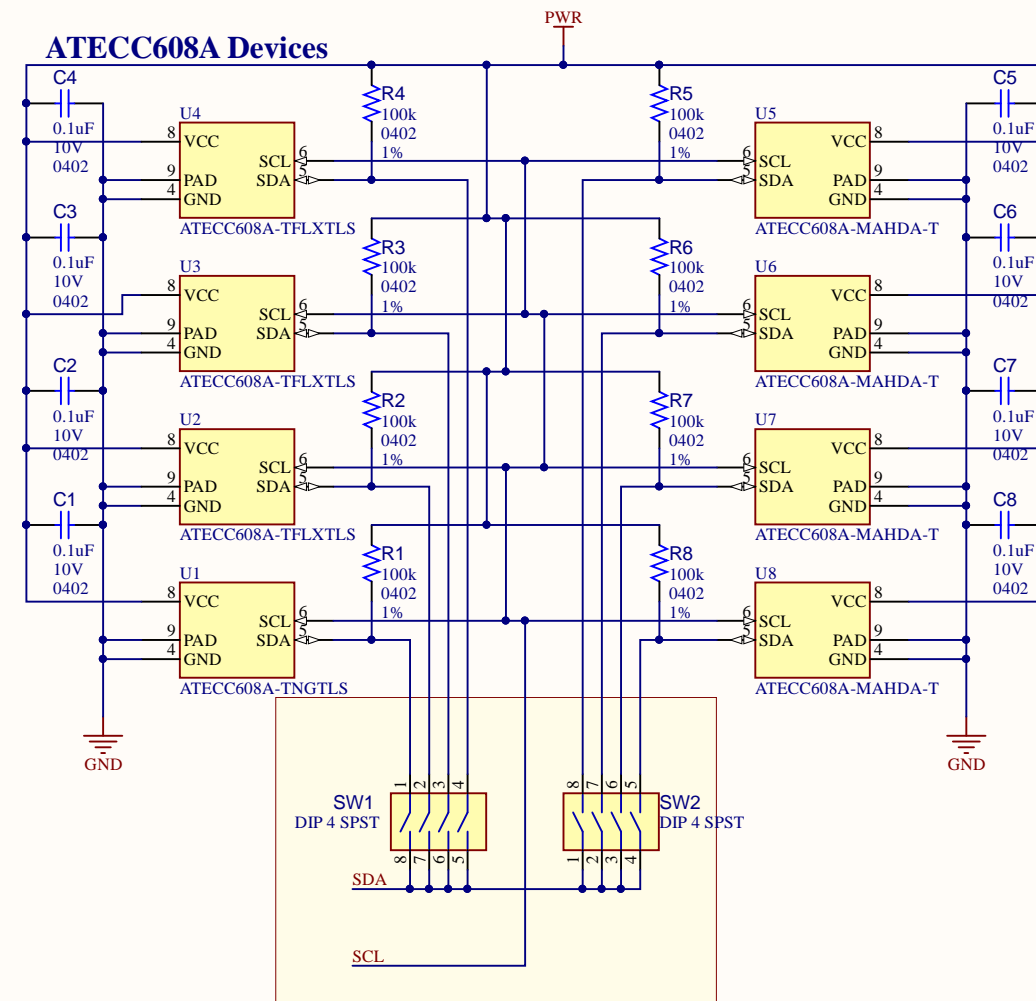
PWR

ATECC608A Devices

C4
0.1uF
10V
0402

U4
8 VCC
SCL 6
9 PAD
SDA 5
4 GND
ATECC608A-TFLXTLS

R4
100k
0402
1%

R5
100k
0402
1%

U5
VCC 8
6 SCL
SDA
PAD 9
GND 4
ATECC608A-MAHDA-T

C5
0.1uF
10V
0402

C3
0.1uF
10V
0402

U3
8 VCC
SCL 6
9 PAD
SDA 5
4 GND
ATECC608A-TFLXTLS

R3
100k
0402
1%

R6
100k
0402
1%

U6
VCC 8
6 SCL
SDA
PAD 9
GND 4
ATECC608A-MAHDA-T

C6
0.1uF
10V
0402

C2
0.1uF
10V
0402

U2
8 VCC
SCL 6
9 PAD
SDA 5
4 GND
ATECC608A-TFLXTLS

R2
100k
0402
1%

R7
100k
0402
1%

U7
VCC 8
6 SCL
SDA
PAD 9
GND 4
ATECC608A-MAHDA-T

C7
0.1uF
10V
0402

C1
0.1uF
10V
0402

U1
8 VCC
SCL 6
9 PAD
SDA 5
4 GND
ATECC608A-TNGTLS

R1
100k
0402
1%

R8
100k
0402
1%

U8
VCC 8
6 SCL
SDA
PAD 9
GND 4
ATECC608A-MAHDA-T

C8
0.1uF
10V
0402

GND

GND

1 2 3 4
SW1
DIP 4 SPST
8 7 6 5

8 7 6 5
SW2
DIP 4 SPST
1 2 3 4

SDA

SCL